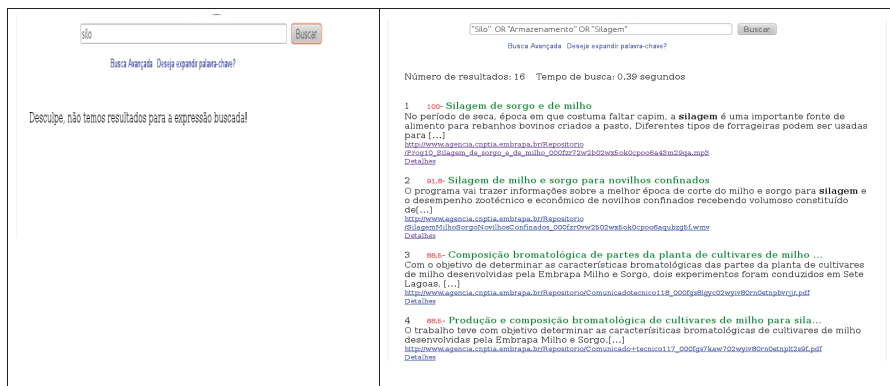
silo

Buscar

Busca Avançada Deseja expandir palavra-chave?

Desculpe, não temos resultados para a expressão buscada!

"Silo" OR "Armazenamento" OR "Silagem"

Buscar

Busca Avançada Deseja expandir palavra-chave?

Número de resultados: 16 Tempo de busca: 0.39 segundos

1 100- Silagem de sorgo e de milho
No período de seca, época em que costuma faltar capim, a silagem é uma importante fonte de alimento para rebanhos bovinos criados a pasto. Diferentes tipos de forrageiras podem ser usadas para [...]
http://www.agencia.cnptia.embrapa.br/Repositorio/Prog10_Silagem_de_sorgo_e_de_milho_000fzr72w2b02wx5ok0cpoo6a43m29qa.mp3
Detalhes

2 91.8- Silagem de milho e sorgo para novilhos confinados
O programa vai trazer informações sobre a melhor época de corte do milho e sorgo para silagem e o desempenho zootécnico e econômico de novilhos confinados recebendo volumoso constituído de[...]
http://www.agencia.cnptia.embrapa.br/Repositorio/SilagemMilhoSorgoNovilhosConfinados_000fzr0vw2502wx5ok0cpoo6aqubzg5f.wmv
Detalhes

3 88.5- Composição bromatológica de partes da planta de cultivares de milho ...
Com o objetivo de determinar as características bromatológicas das partes da planta de cultivares de milho desenvolvidas pela Embrapa Milho e Sorgo, dois experimentos foram conduzidos em Sete Lagoas, [...]
http://www.agencia.cnptia.embrapa.br/Repositorio/Comunicadotecnico118_000fgs8lgyc02wyiv80rn0etnpbvrjjr.pdf
Detalhes

4 88.5- Produção e composição bromatológica de cultivares de milho para sila...
O trabalho teve com objetivo determinar as caracterísitcas bromatológicas de cultivares de milho desenvolvidas pela Embrapa Milho e Sorgo.[...]
http://www.agencia.cnptia.embrapa.br/Repositorio/Comunicado+tecnico117_000fgs7kaw702wyiv80rn0etnplt2s9f.pdf
Detalhes